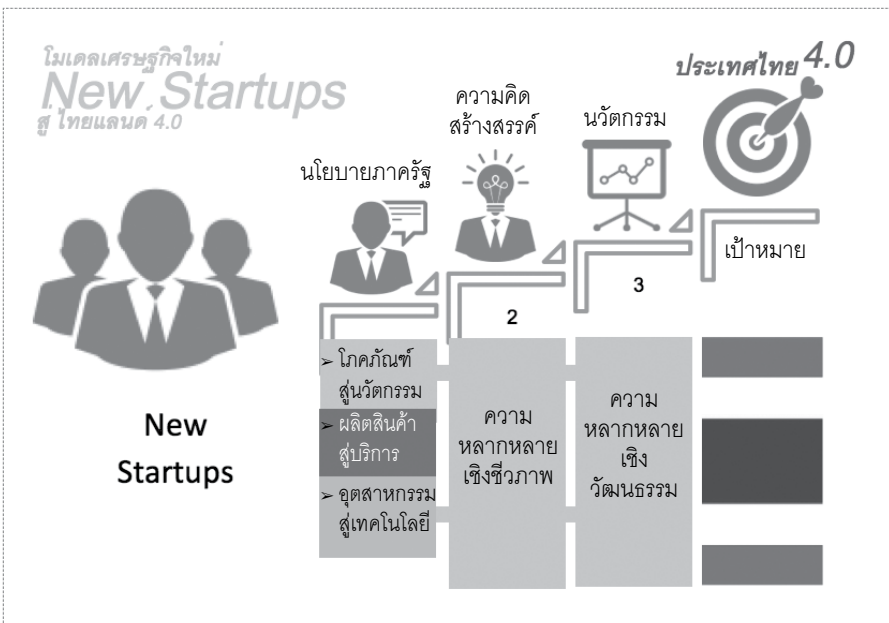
โมเดลเศรษฐกิจใหม่
New Startups
สู่ ไทยแลนด์ 4.0

ประเทศไทย 4.0

ความคิดสร้างสรรค์

นวัตกรรม

นโยบายภาครัฐ

เป้าหมาย

3

2

New Startups

➢ โภคภัณฑ์สู่นวัตกรรม
➢ ผลิตสินค้าสู่บริการ
➢ อุตสาหกรรมสู่เทคโนโลยี

ความหลากหลายเชิงชีวภาพ

ความหลากหลายเชิงวัฒนธรรม